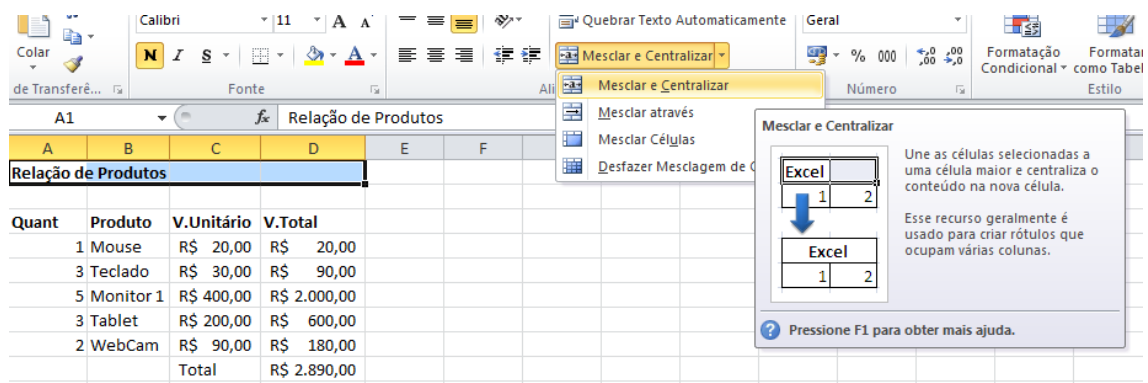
Colar
de Transferê...
Calibri 11 A A
N I S A
Fonte
Quebrar Texto Automaticamente
Mesclar e Centralizar
Ali
Geral
% 000 ,0 ,00
Número
Formatação Condicional
Formatar como Tabel
Estilo

Mesclar e Centralizar
Mesclar através
Mesclar Células
Desfazer Mesclagem de C

A1 fx Relação de Produtos

Mesclar e Centralizar
Excel
1 2
Excel
1 2
Une as células selecionadas a uma célula maior e centraliza o conteúdo na nova célula.
Esse recurso geralmente é usado para criar rótulos que ocupam várias colunas.
Pressione F1 para obter mais ajuda.

| | A | B | C | D | E | F |
|---|---|---|---|---|---|---|
| 1 | Relação de Produtos | | | | | |
| 2 | | | | | | |
| 3 | Quant | Produto | V.Unitário | V.Total | | |
| 4 | 1 | Mouse | R$ 20,00 | R$ 20,00 | | |
| 5 | 3 | Teclado | R$ 30,00 | R$ 90,00 | | |
| 6 | 5 | Monitor 1 | R$ 400,00 | R$ 2.000,00 | | |
| 7 | 3 | Tablet | R$ 200,00 | R$ 600,00 | | |
| 8 | 2 | WebCam | R$ 90,00 | R$ 180,00 | | |
| 9 | | | Total | R$ 2.890,00 | | |